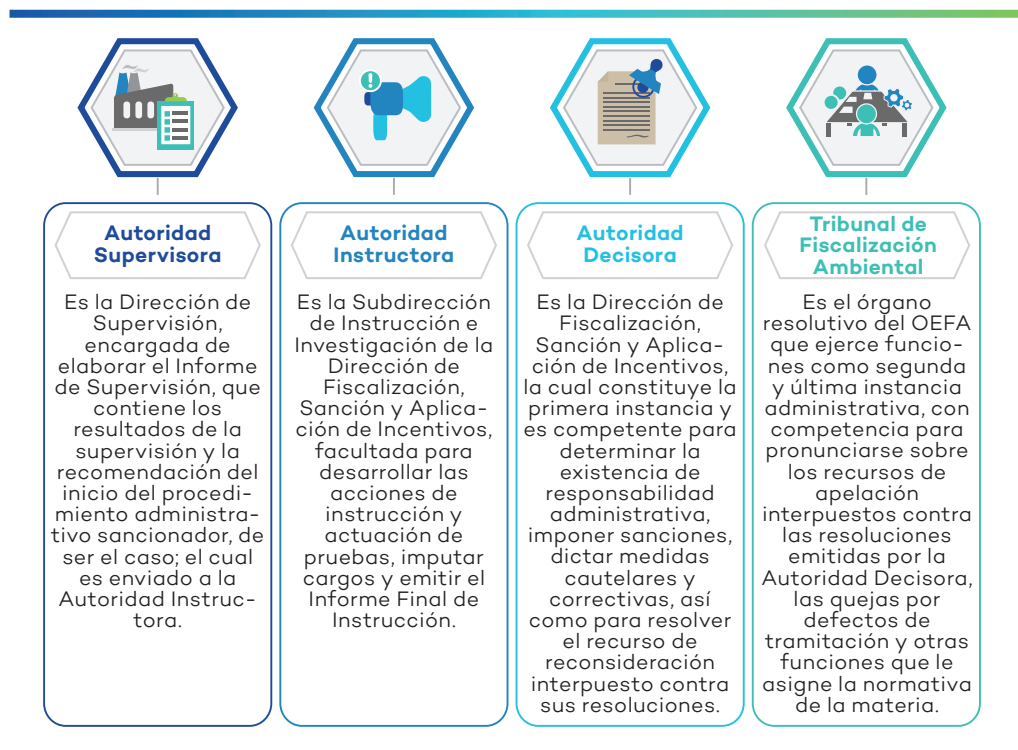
Autoridad Supervisora

Es la Dirección de Supervisión, encargada de elaborar el Informe de Supervisión, que contiene los resultados de la supervisión y la recomendación del inicio del procedimiento administrativo sancionador, de ser el caso; el cual es enviado a la Autoridad Instructora.

Autoridad Instructora

Es la Subdirección de Instrucción e Investigación de la Dirección de Fiscalización, Sanción y Aplicación de Incentivos, facultada para desarrollar las acciones de instrucción y actuación de pruebas, imputar cargos y emitir el Informe Final de Instrucción.

Autoridad Decisora

Es la Dirección de Fiscalización, Sanción y Aplicación de Incentivos, la cual constituye la primera instancia y es competente para determinar la existencia de responsabilidad administrativa, imponer sanciones, dictar medidas cautelares y correctivas, así como para resolver el recurso de reconsideración interpuesto contra sus resoluciones.

Tribunal de Fiscalización Ambiental

Es el órgano resolutivo del OEFA que ejerce funciones como segunda y última instancia administrativa, con competencia para pronunciarse sobre los recursos de apelación interpuestos contra las resoluciones emitidas por la Autoridad Decisora, las quejas por defectos de tramitación y otras funciones que le asigne la normativa de la materia.